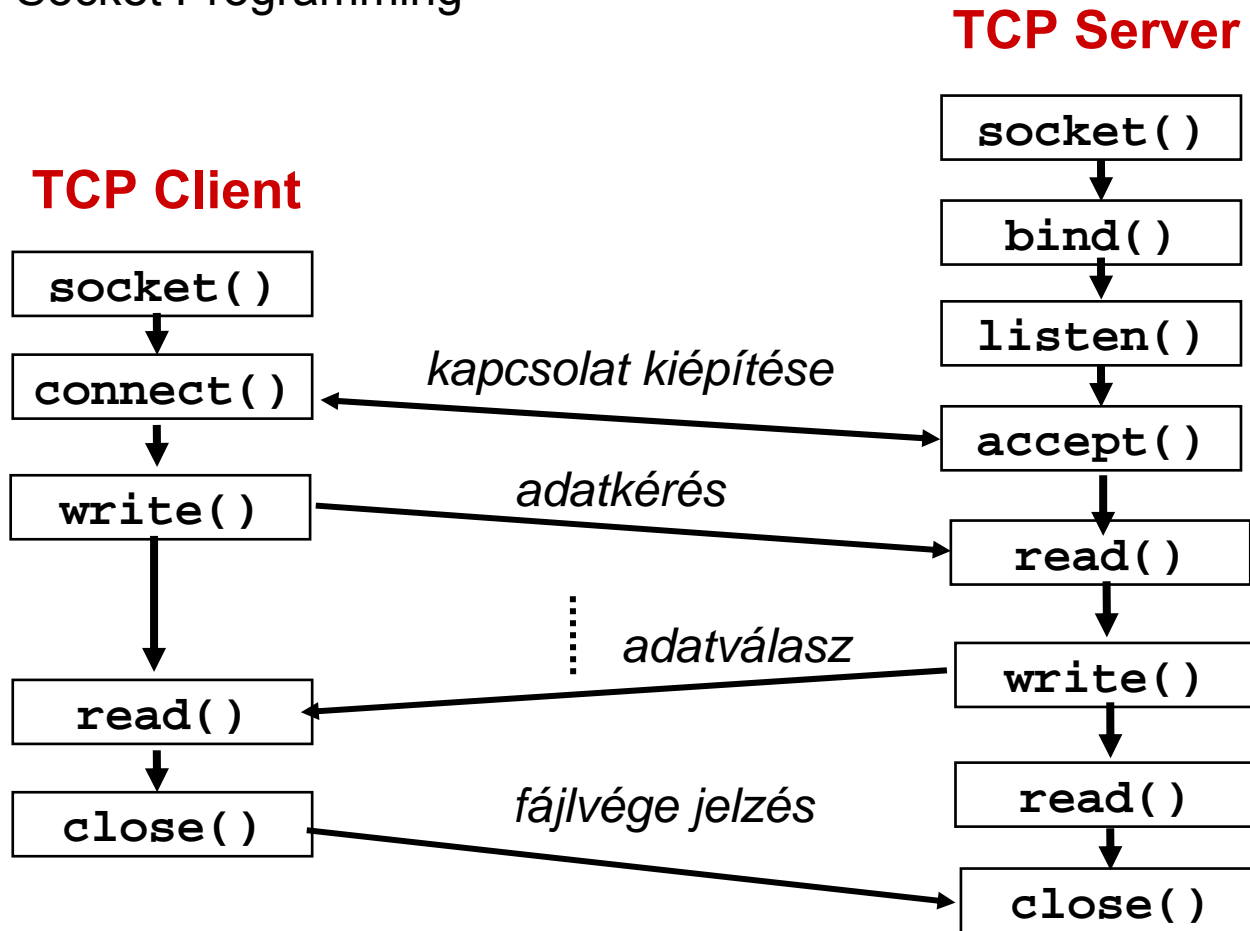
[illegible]

TCP Server

socket()

bind()

listen()

accept()

read()

write()

read()

close()

TCP Client

socket()

connect()

write()

read()

close()

kapcsolat kiépítése

adatkérés

adatválasz

fájlvége jelzés